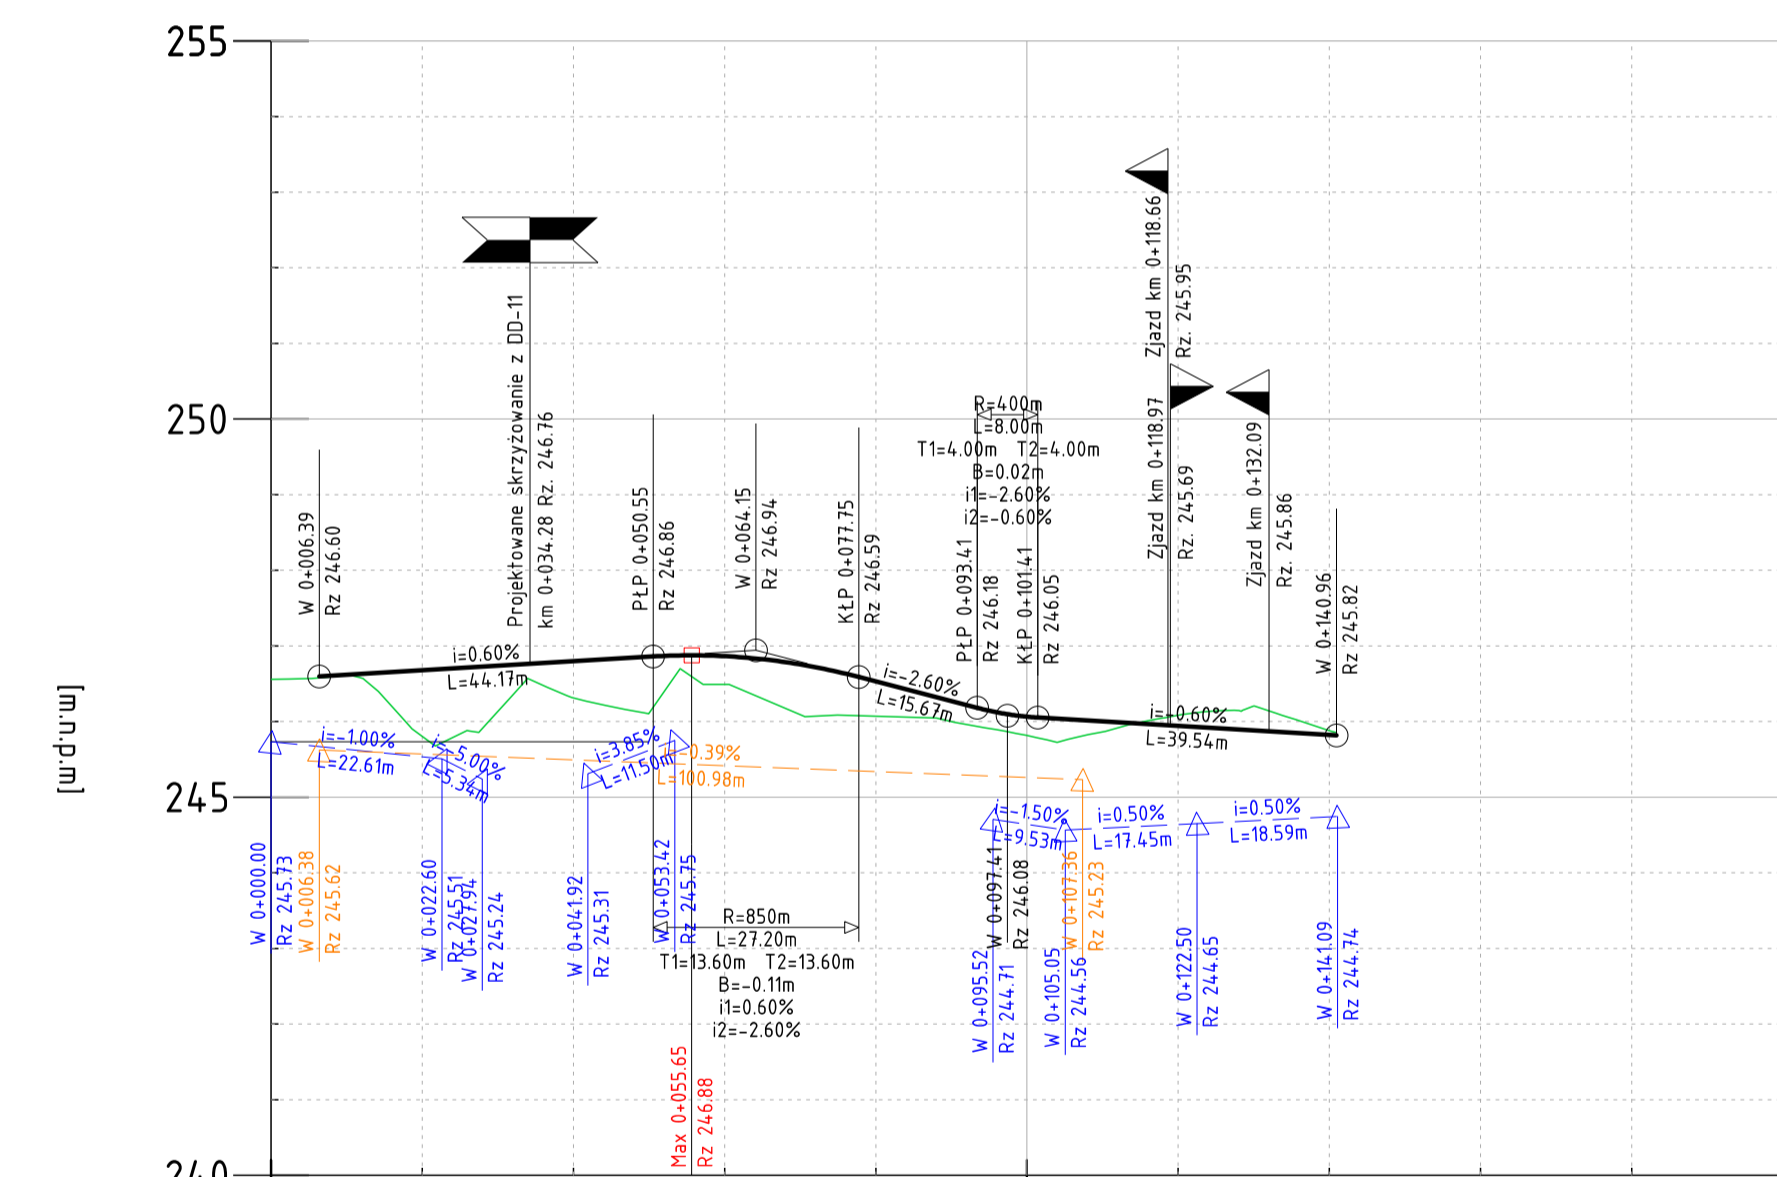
255

250

245

240

[m.n.p.m]

W 0+006.39
Rz 246.60

Projektowane skrzyżowanie z DD-11
km 0+034.28 Rz. 246.76

PłP 0+050.55
Rz 246.86

W 0+064.15
Rz 246.94

KłP 0+077.75
Rz 246.59

R=400m
L=8.00m
T1=4.00m T2=4.00m
B=0.02m
i1=-2.60%
i2=-0.60%

PłP 0+093.41
Rz 246.18

KłP 0+101.41
Rz 246.05

Zjazd km 0+118.66
Rz. 245.95

Zjazd km 0+118.97
Rz. 245.69

Zjazd km 0+132.09
Rz. 245.86

W 0+140.96
Rz 245.82

i=0.60%
L=44.17m

i=-2.60%
L=15.67m

i=-0.60%
L=39.54m

i=-1.00%
L=22.61m

i=-5.00%
L=5.34m

i=3.85%
L=11.50m

i=-0.39%
L=100.98m

i=-1.50%
L=9.53m

i=0.50%
L=17.45m

i=0.50%
L=18.59m

W 0+000.00
Rz 245.73

W 0+006.38
Rz 245.62

W 0+022.60
Rz 245.51

W 0+027.94
Rz 245.24

W 0+041.92
Rz 245.31

W 0+053.42
Rz 245.75

R=850m
L=27.20m
T1=13.60m T2=13.60m
B=-0.11m
i1=0.60%
i2=-2.60%

Max 0+055.65
Rz 246.88

W 0+095.52
Rz 244.71

W 0+097.41
Rz 246.08

W 0+105.05
Rz 244.56

W 0+107.36
Rz 245.23

W 0+122.50
Rz 244.65

W 0+141.09
Rz 244.74